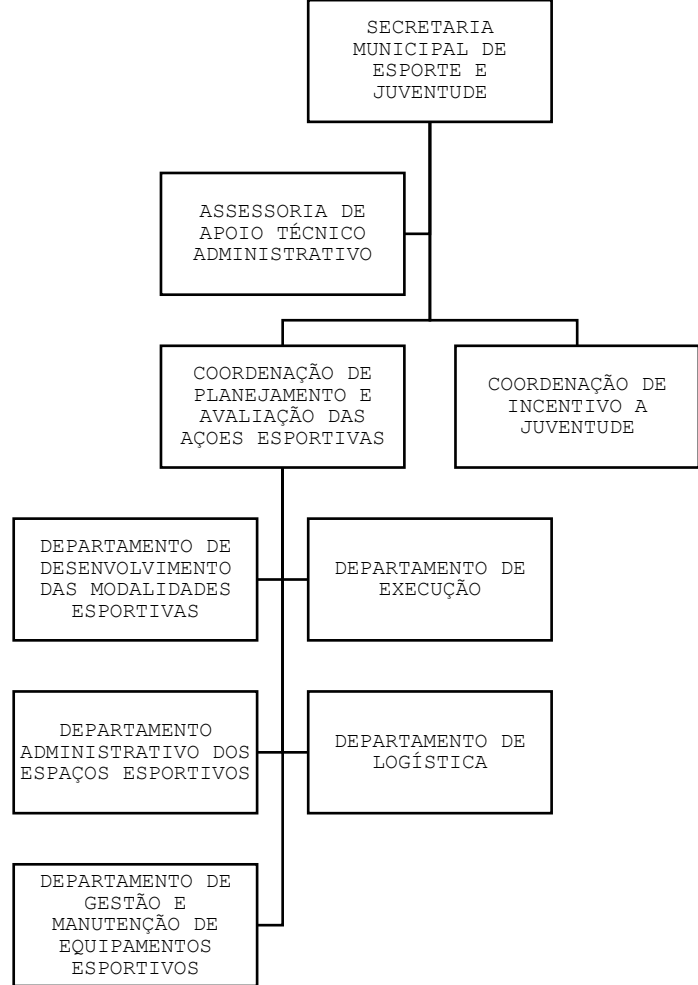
SECRETARIA MUNICIPAL DE ESPORTE E JUVENTUDE

ASSESSORIA DE APOIO TÉCNICO ADMINISTRATIVO

COORDENAÇÃO DE PLANEJAMENTO E AVALIAÇÃO DAS AÇOES ESPORTIVAS

COORDENAÇÃO DE INCENTIVO A JUVENTUDE

DEPARTAMENTO DE DESENVOLVIMENTO DAS MODALIDADES ESPORTIVAS

DEPARTAMENTO DE EXECUÇÃO

DEPARTAMENTO ADMINISTRATIVO DOS ESPAÇOS ESPORTIVOS

DEPARTAMENTO DE LOGÍSTICA

DEPARTAMENTO DE GESTÃO E MANUTENÇÃO DE EQUIPAMENTOS ESPORTIVOS